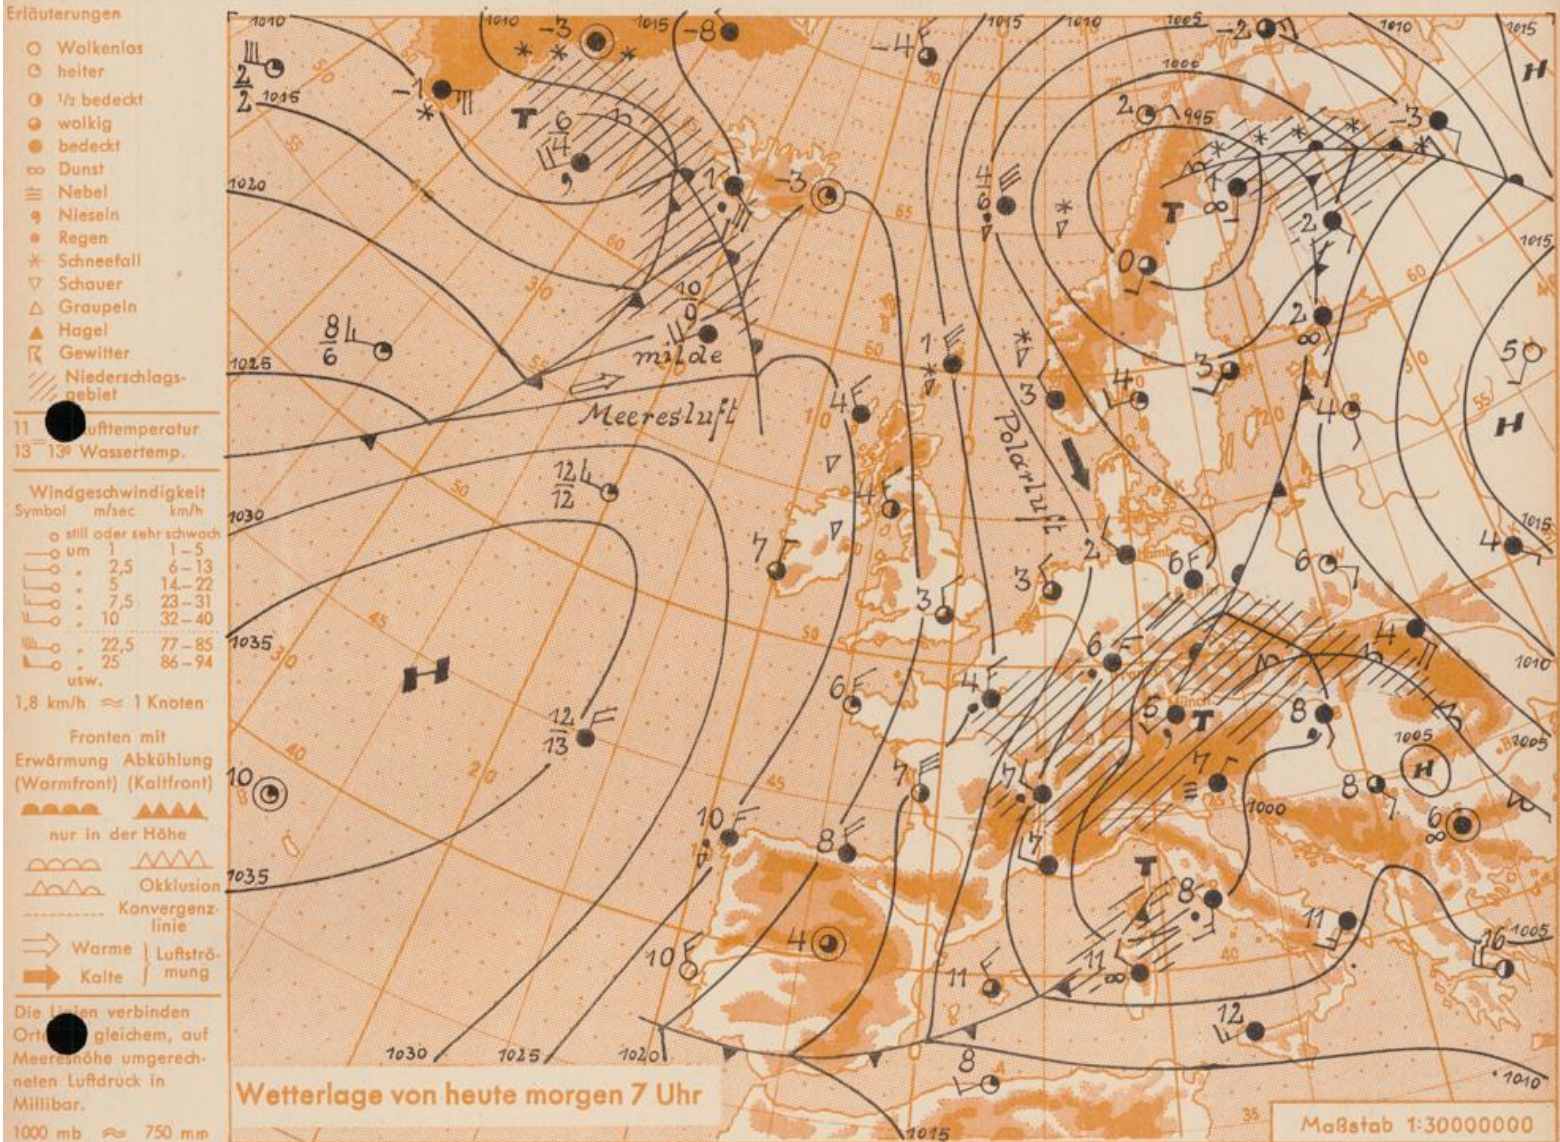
Erläuterungen
○ Wolkenlos
◔ heiter
◑ ½ bedeckt
◕ wolkig
● bedeckt
∞ Dunst
≡ Nebel
, Nieseln
• Regen
✳ Schneefall
▽ Schauer
△ Graupeln
▲ Hagel
⛈ Gewitter
Niederschlagsgebiet

11 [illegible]ufttemperatur
13 13° Wassertemp.

Windgeschwindigkeit
| Symbol | m/sec | km/h |
|---|---|---|
| o | still oder sehr schwach | |
| | um 1 | 1–5 |
| | 2,5 | 6–13 |
| | 5 | 14–22 |
| | 7,5 | 23–31 |
| | 10 | 32–40 |
| | 22,5 | 77–85 |
| | 25 | 86–94 |
usw.
1,8 km/h ≈ 1 Knoten

Fronten mit
Erwärmung (Warmfront) Abkühlung (Kaltfront)
nur in der Höhe
Okklusion
Konvergenzlinie
Warme } Luftströmung
Kalte

Die L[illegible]ien verbinden Ort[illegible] gleichem, auf Meereshöhe umgerechneten Luftdruck in Millibar.
1000 mb ≈ 750 mm

1010 1015 1010 1015 1015 1010 1005 1010 1015 1000 995 1020 1025 1030 1035 1035 1030 1025 1020 1015 1010 1005 1000 1005 1010 1015

T T T T H H H H

milde
Meeresluft
Polarluft

2/2 -1 -3 -8 -4 -2 6/4 -1 -3 2 -3 1 4 0 2 10/9 8/6 1 2 3 3 4 4 4 4 50 12/12 7 4 3 3 2 6 6 4 6 6 4 5 8 12/13 7 7 7 8 10 10 8 7 8 11 16 4 10 11 11 12 8

Wetterlage von heute morgen 7 Uhr
Maßstab 1:30000000